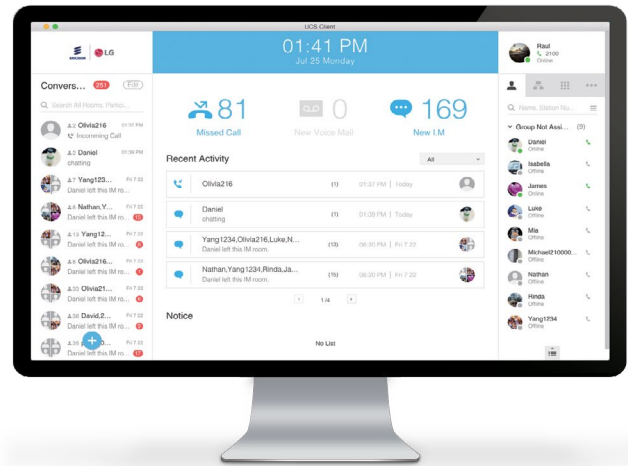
UCS Client

ERICSSON LG

01:41 PM
Jul 25 Monday

Raul
2100
Online

Convers... 251 Edit

Search All Rooms, Partici...

Olivia216
Incoming Call

Daniel 01:39 PM
chatting

7 Yang123... Fri 7 22
Daniel left this IM roo...

6 Nathan,Y... Fri 7 22
Daniel left this IM roo...

13 Yang1234... Fri 7 22
Daniel left this IM roo...

6 Olivia216... Fri 7 22
Daniel left this IM roo...

33 Olivia21... Fri 7 22
Daniel left this IM roo...

36 David,2... Fri 7 22
Daniel left this IM roo...

35 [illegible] Fri 7 22
Daniel left this IM roo...

81
Missed Call

0
New Voice Mail

169
New I.M

Recent Activity

All

| | | | |
|---|---|---|---|
| Olivia216 | (1) | 01:37 PM \| Today | |
| Daniel chatting | (1) | 01:39 PM \| Today | |
| Yang1234,Olivia216,Luke,N... Daniel left this IM room. | (13) | 06:30 PM \| Fri 7 22 | |
| Nathan,Yang1234,Rinda,Ja... Daniel left this IM room. | (15) | 06:30 PM \| Fri 7 22 | |

1/4

Notice

No List

Name, Station Nu...

Group Not Assi... (9)

Daniel
Online

Isabella
Offline

James
Online

Luke
Online

Mia
Offline

Michael210000...
Offline

Nathan
Offline

Rinda
Offline

Yang1234
Offline